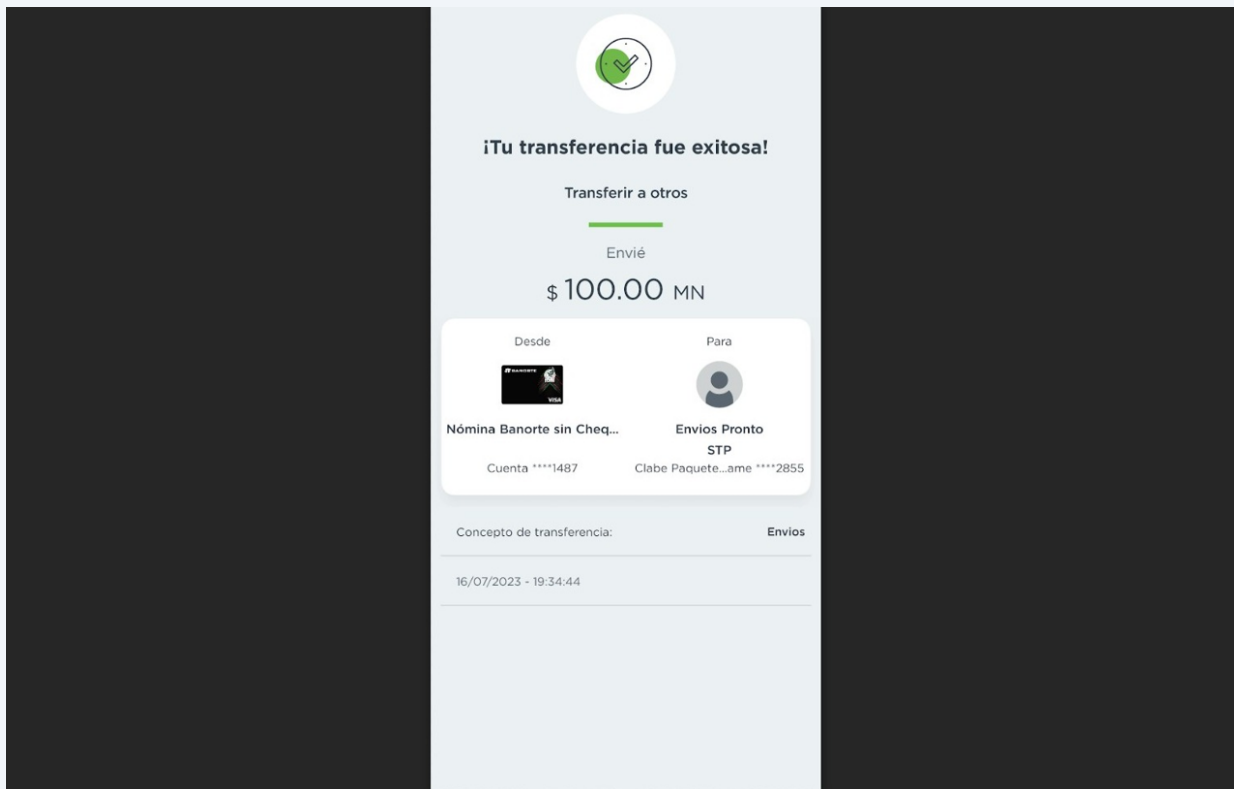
¡Tu transferencia fue exitosa!

Transferir a otros

Envié

$ 100.00 MN

Desde

BANORTE

VISA

Nómina Banorte sin Cheq...

Cuenta ****1487

Para

Envios Pronto

STP

Clabe Paquete...ame ****2855

Concepto de transferencia:

Envios

16/07/2023 - 19:34:44